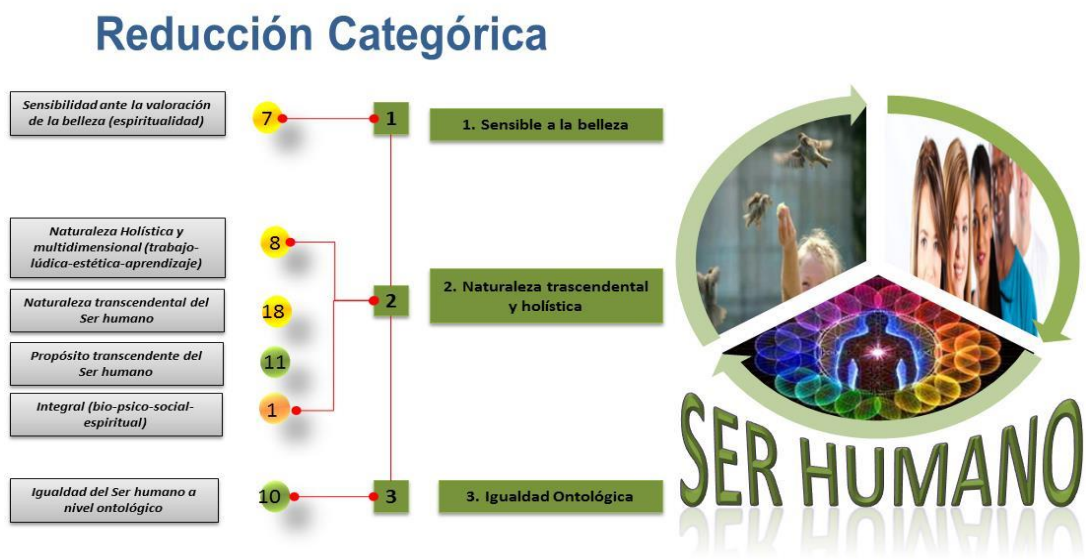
Reducción Categórica

Sensibilidad ante la valoración de la belleza (espiritualidad)

7

1

1. Sensible a la belleza

Naturaleza Holística y multidimensional (trabajo-lúdica-estética-aprendizaje)

8

Naturaleza transcendental del Ser humano

18

2

2. Naturaleza trascendental y holística

Propósito transcendente del Ser humano

11

Integral (bio-psico-social-espiritual)

1

Igualdad del Ser humano a nivel ontológico

10

3

3. Igualdad Ontológica

SER HUMANO